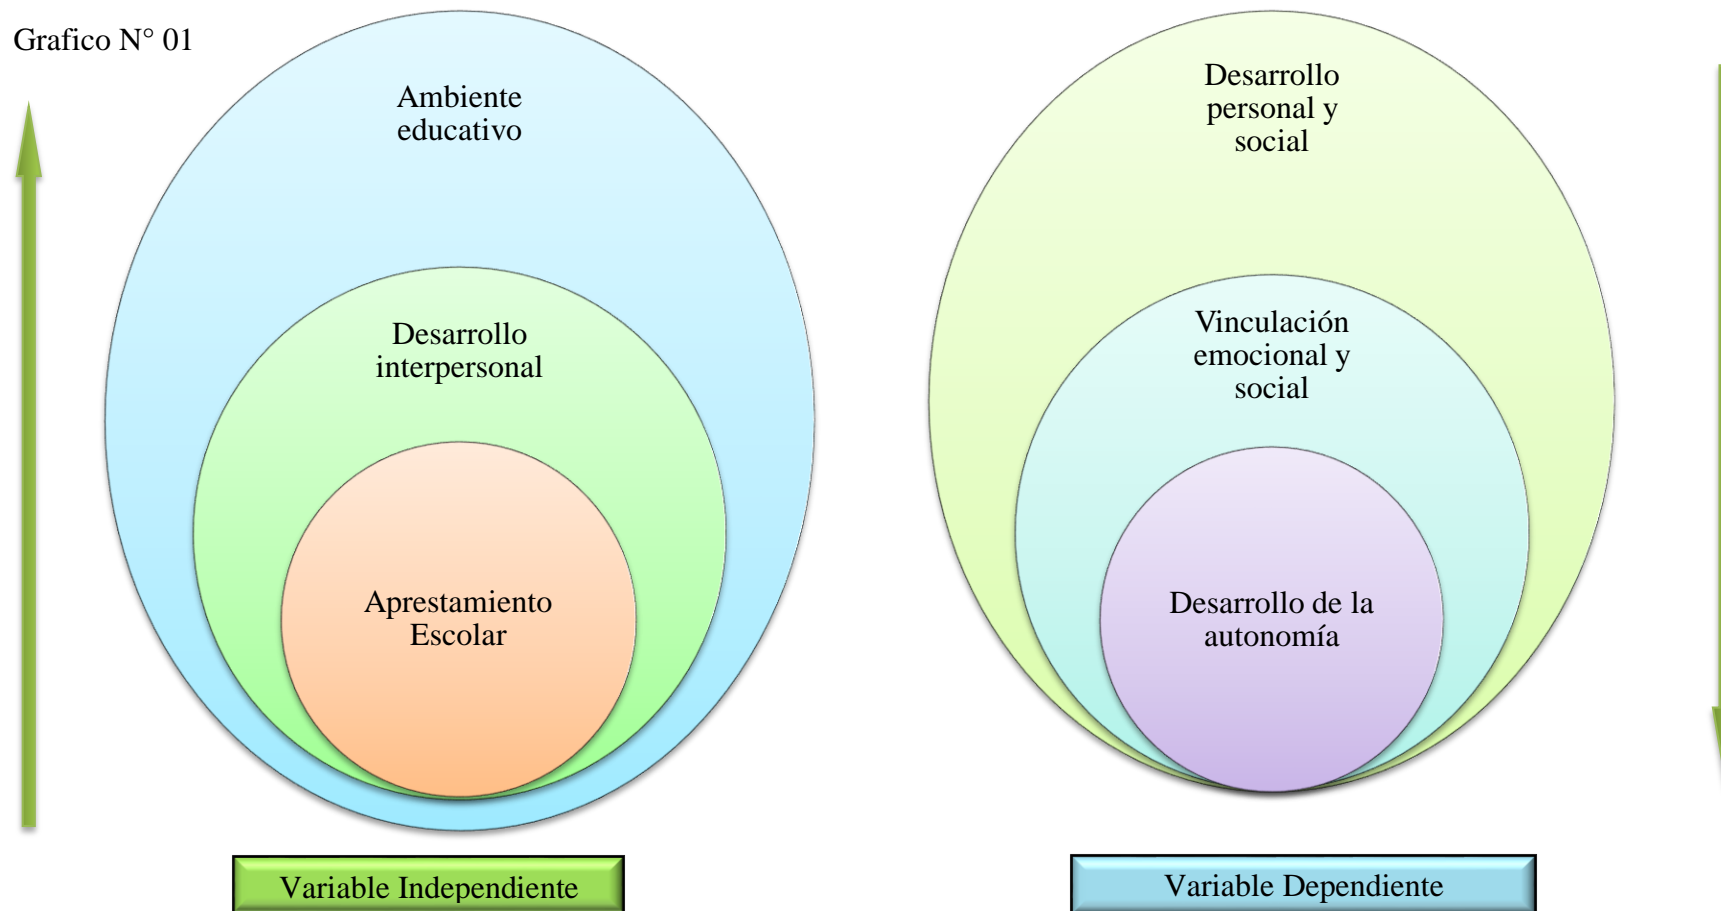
Grafico N° 01

Ambiente educativo

Desarrollo interpersonal

Aprestamiento Escolar

Desarrollo personal y social

Vinculación emocional y social

Desarrollo de la autonomía

Variable Independiente

Variable Dependiente